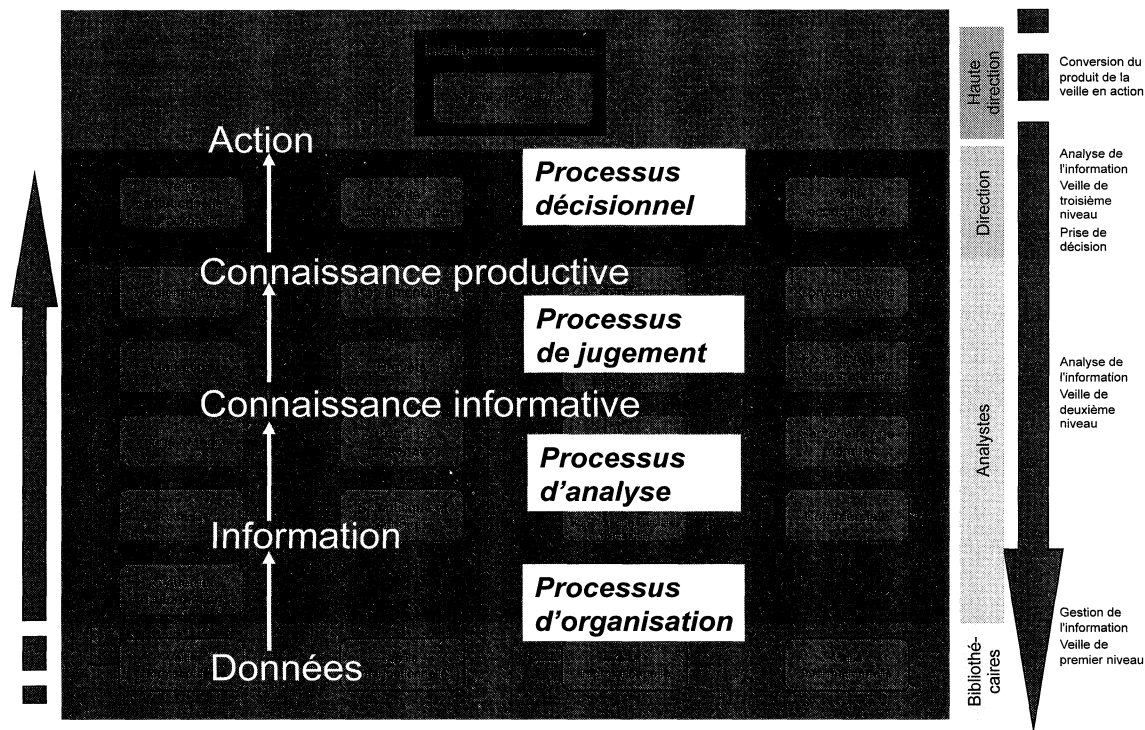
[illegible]

Action

Processus décisionnel

Connaissance productive

Processus de jugement

Connaissance informative

Processus d'analyse

Information

Processus d'organisation

Données

Haute direction

Direction

Analystes

Bibliothécaires

Conversion du produit de la veille en action

Analyse de l'information
Veille de troisième niveau
Prise de décision

Analyse de l'information
Veille de deuxième niveau

Gestion de l'information
Veille de premier niveau